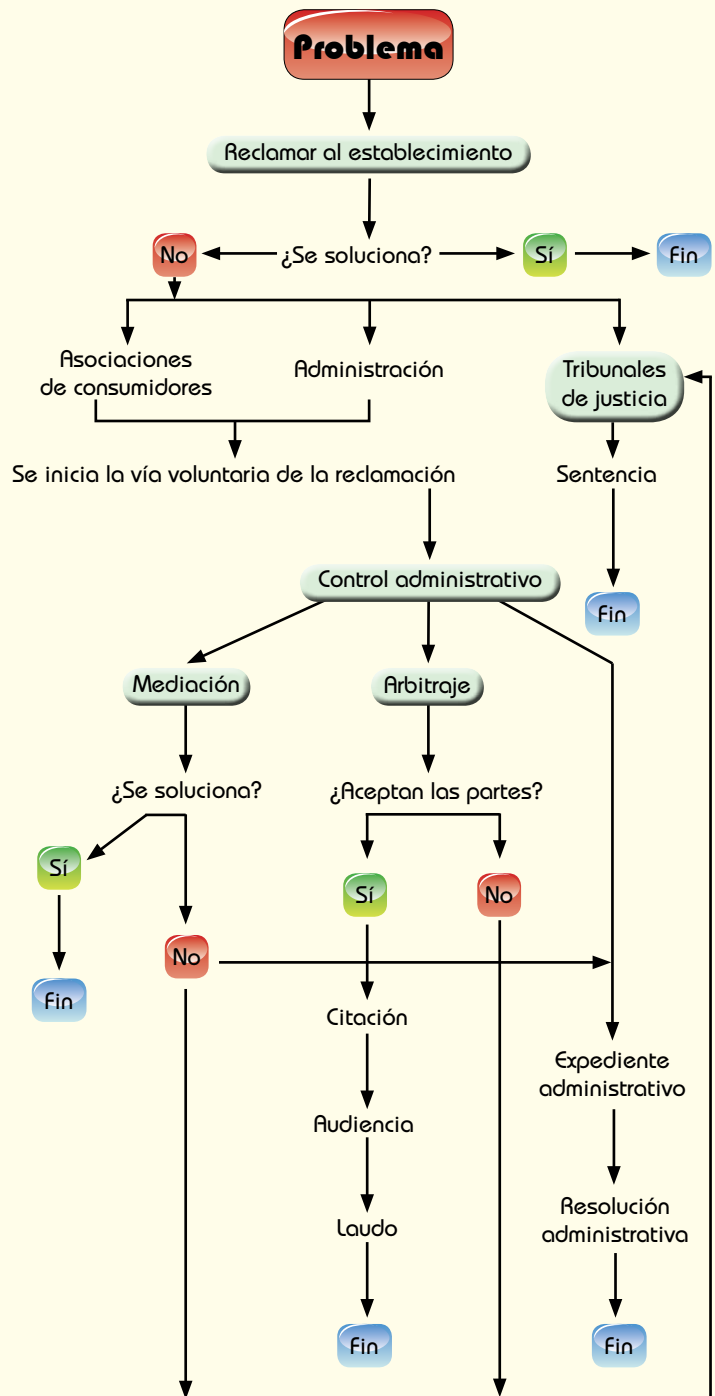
Problema

Reclamar al establecimiento

No ¿Se soluciona? Sí Fin

Asociaciones de consumidores

Administración

Tribunales de justicia

Se inicia la vía voluntaria de la reclamación

Sentencia

Fin

Control administrativo

Mediación

Arbitraje

¿Se soluciona?

¿Aceptan las partes?

Sí

Sí

No

Fin

No

Citación

Expediente administrativo

Audiencia

Resolución administrativa

Laudo

Fin

Fin